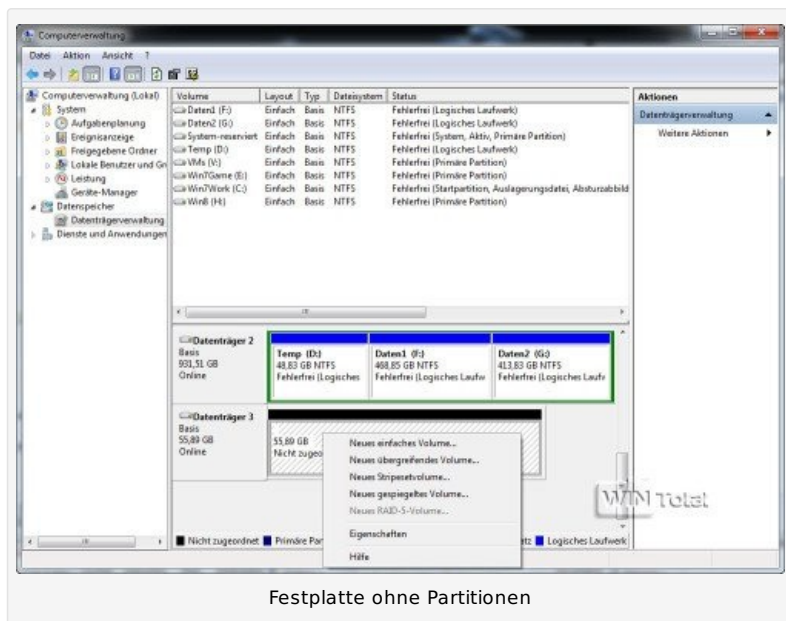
Computerverwaltung

Datei Aktion Ansicht ?

Computerverwaltung (Lokal)
System
Aufgabenplanung
Ereignisanzeige
Freigegebene Ordner
Lokale Benutzer und Gr
Leistung
Geräte-Manager
Datenspeicher
Datenträgerverwaltung
Dienste und Anwendungen

| Volume | Layout | Typ | Dateisystem | Status |
|---|---|---|---|---|
| Daten1 (F:) | Einfach | Basis | NTFS | Fehlerfrei (Logisches Laufwerk) |
| Daten2 (G:) | Einfach | Basis | NTFS | Fehlerfrei (Logisches Laufwerk) |
| System-reserviert | Einfach | Basis | NTFS | Fehlerfrei (System, Aktiv, Primäre Partition) |
| Temp (D:) | Einfach | Basis | NTFS | Fehlerfrei (Logisches Laufwerk) |
| VMs (V:) | Einfach | Basis | NTFS | Fehlerfrei (Primäre Partition) |
| Win7Game (E:) | Einfach | Basis | NTFS | Fehlerfrei (Primäre Partition) |
| Win7Work (C:) | Einfach | Basis | NTFS | Fehlerfrei (Startpartition, Auslagerungsdatei, Absturzabbild |
| Win8 (H:) | Einfach | Basis | NTFS | Fehlerfrei (Primäre Partition) |

Aktionen
Datenträgerverwaltung
Weitere Aktionen

Datenträger 2
Basis
931,51 GB
Online

Temp (D:)
48,83 GB NTFS
Fehlerfrei (Logisches

Daten1 (F:)
468,85 GB NTFS
Fehlerfrei (Logisches Laufw

Daten2 (G:)
413,83 GB NTFS
Fehlerfrei (Logisches Laufv

Datenträger 3
Basis
55,89 GB
Online

55,89 GB
Nicht zugeo

Neues einfaches Volume...
Neues übergreifendes Volume...
Neues Stripesetvolume...
Neues gespiegeltes Volume...
Neues RAID-5-Volume...
Eigenschaften
Hilfe

Nicht zugeordnet Primäre Par tz Logisches Laufwerk

WIN Total

Festplatte ohne Partitionen